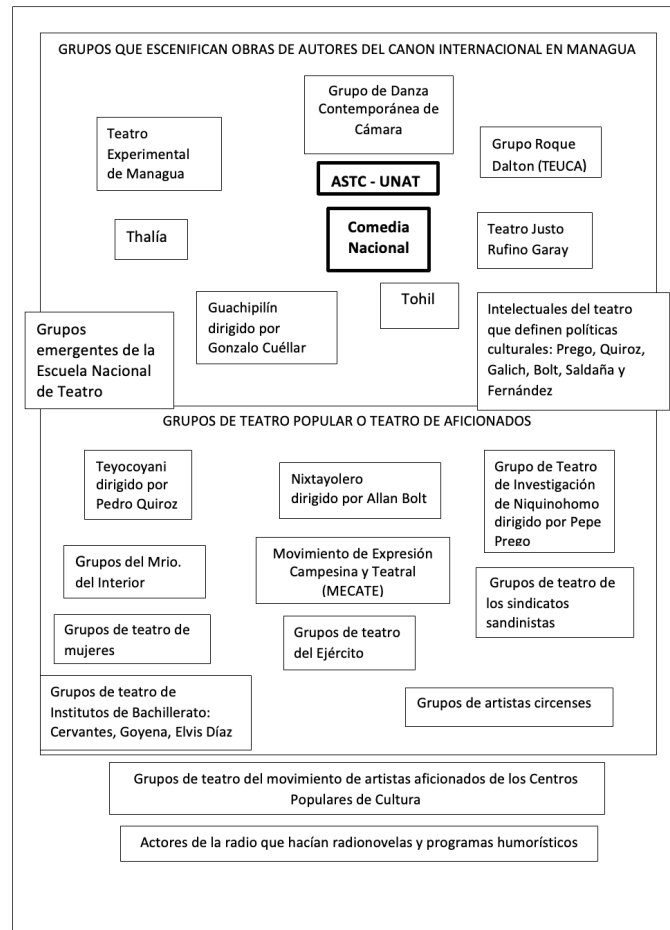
GRUPOS QUE ESCENIFICAN OBRAS DE AUTORES DEL CANON INTERNACIONAL EN MANAGUA

Grupo de Danza Contemporánea de Cámara

Teatro Experimental de Managua

Grupo Roque Dalton (TEUCA)

ASTC - UNAT

Thalía

Comedia Nacional

Teatro Justo Rufino Garay

Guachipilín dirigido por Gonzalo Cuéllar

Tohil

Intelectuales del teatro que definen políticas culturales: Prego, Quiroz, Galich, Bolt, Saldaña y Fernández

Grupos emergentes de la Escuela Nacional de Teatro

GRUPOS DE TEATRO POPULAR O TEATRO DE AFICIONADOS

Teyocoyani dirigido por Pedro Quiroz

Nixtayolero dirigido por Allan Bolt

Grupo de Teatro de Investigación de Niquinohomo dirigido por Pepe Prego

Grupos del Mrio. del Interior

Movimiento de Expresión Campesina y Teatral (MECATE)

Grupos de teatro de los sindicatos sandinistas

Grupos de teatro de mujeres

Grupos de teatro del Ejército

Grupos de teatro de Institutos de Bachillerato: Cervantes, Goyena, Elvis Díaz

Grupos de artistas circenses

Grupos de teatro del movimiento de artistas aficionados de los Centros Populares de Cultura

Actores de la radio que hacían radionovelas y programas humorísticos